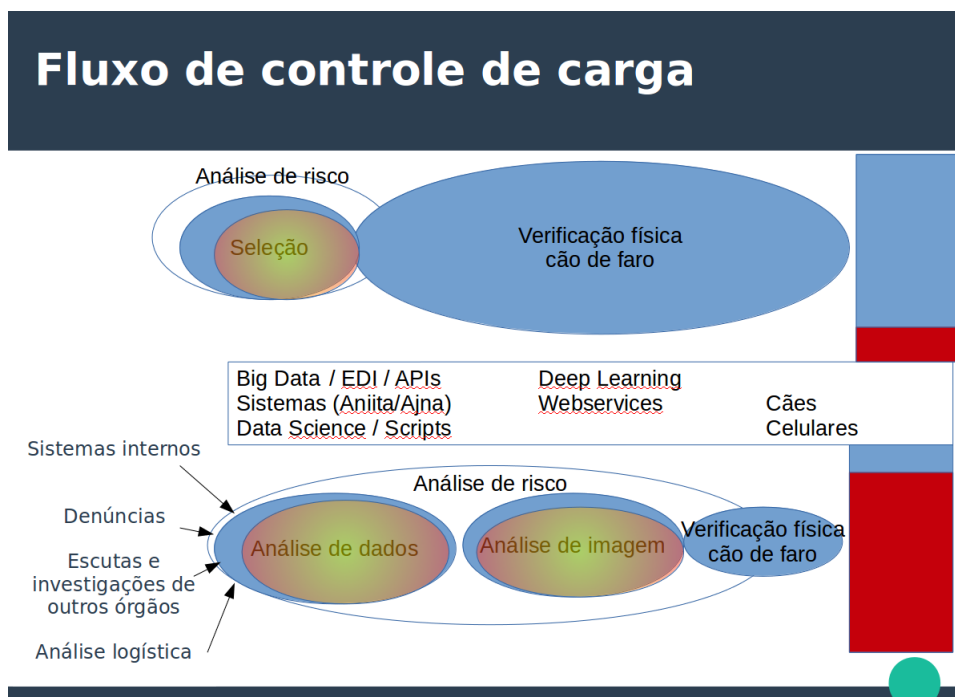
Fluxo de controle de carga

Análise de risco

Seleção

Verificação física
cão de faro

Big Data / EDI / APIs
Sistemas (Aniita/Ajna)
Data Science / Scripts

Deep Learning
Webservices

Cães
Celulares

Sistemas internos

Denúncias

Escutas e investigações de outros órgãos

Análise logística

Análise de risco

Análise de dados

Análise de imagem

Verificação física
cão de faro